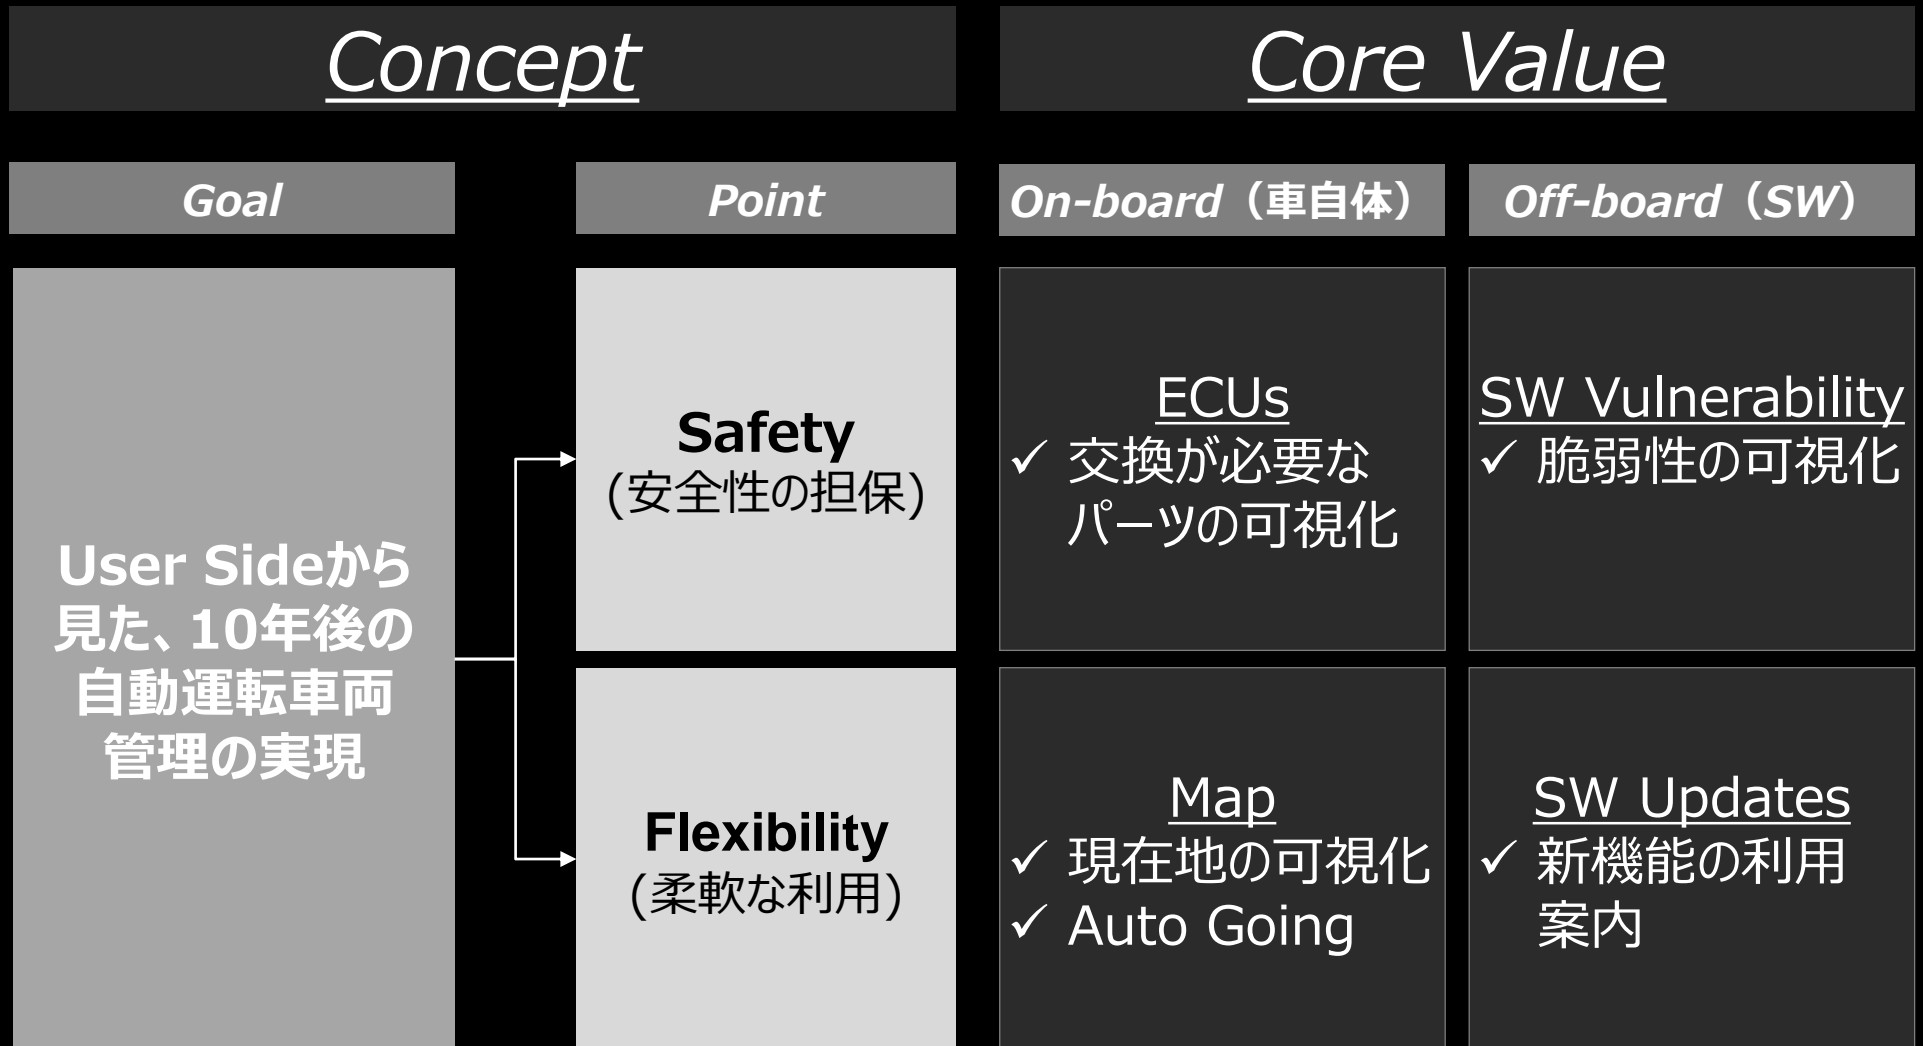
Concept

Core Value

Goal

Point

On-board（車自体）

Off-board（SW）

User Sideから見た、10年後の自動運転車両管理の実現

Safety
(安全性の担保)

Flexibility
(柔軟な利用)

ECUs
✓ 交換が必要なパーツの可視化

SW Vulnerability
✓ 脆弱性の可視化

Map
✓ 現在地の可視化
✓ Auto Going

SW Updates
✓ 新機能の利用案内